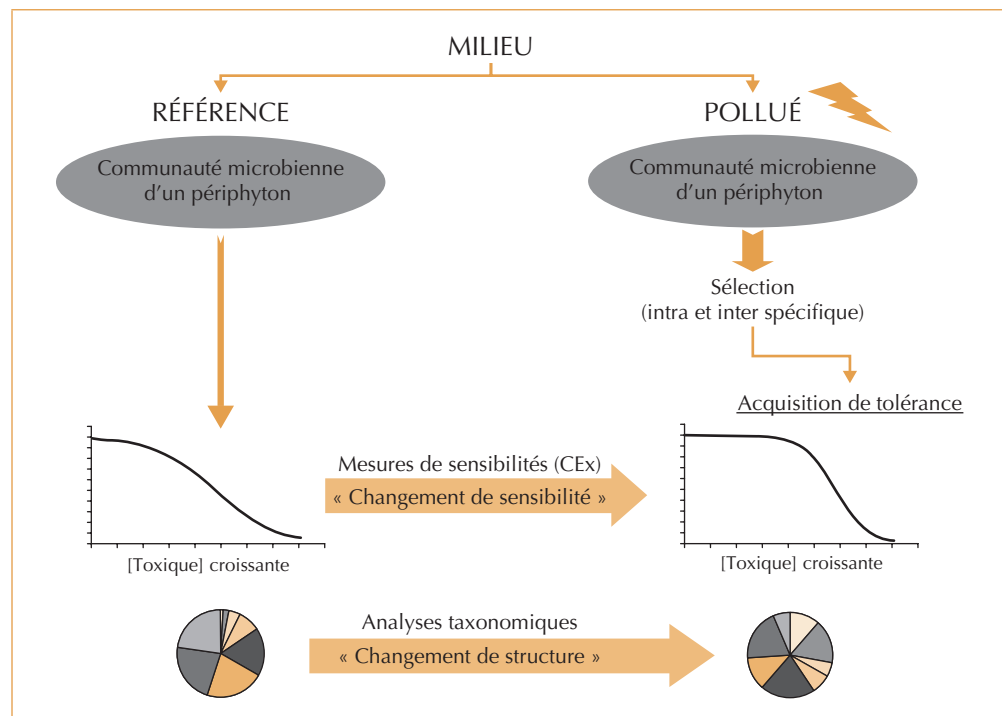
MILIEU

RÉFÉRENCE

POLLUÉ

Communauté microbienne d'un périphyton

Communauté microbienne d'un périphyton

Sélection (intra et inter spécifique)

Acquisition de tolérance

Mesures de sensibilités (CEx)

« Changement de sensibilité »

[Toxique] croissante

[Toxique] croissante

Analyses taxonomiques

« Changement de structure »